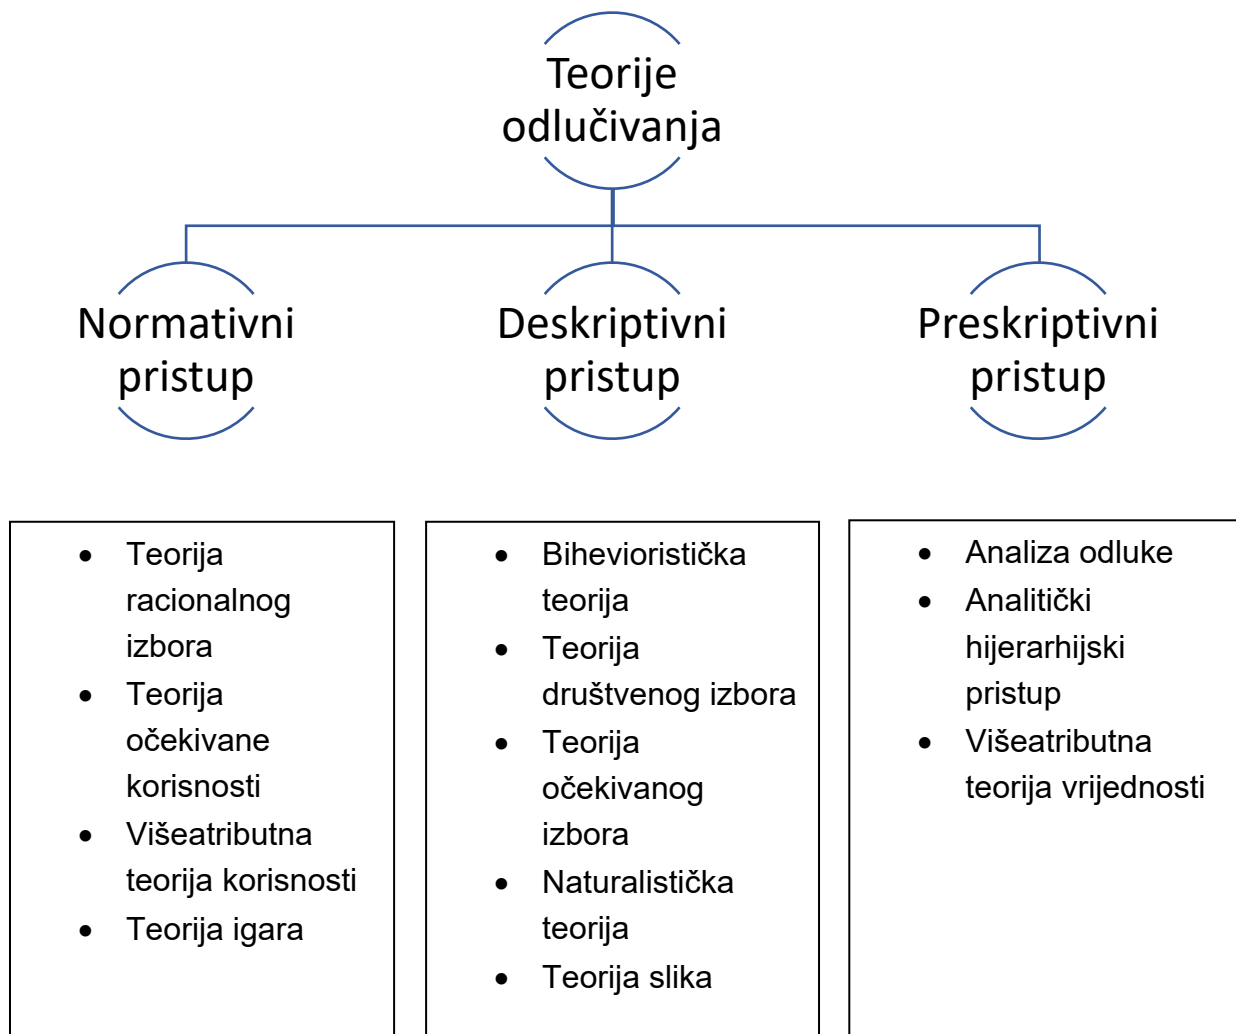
Teorije odlučivanja

Normativni pristup

Deskriptivni pristup

Preskriptivni pristup

- Teorija racionalnog izbora
- Teorija očekivane korisnosti
- Višeatributna teorija korisnosti
- Teorija igara

- Bihevioristička teorija
- Teorija društvenog izbora
- Teorija očekivanog izbora
- Naturalistička teorija
- Teorija slika

- Analiza odluke
- Analitički hijerarhijski pristup
- Višeatributna teorija vrijednosti